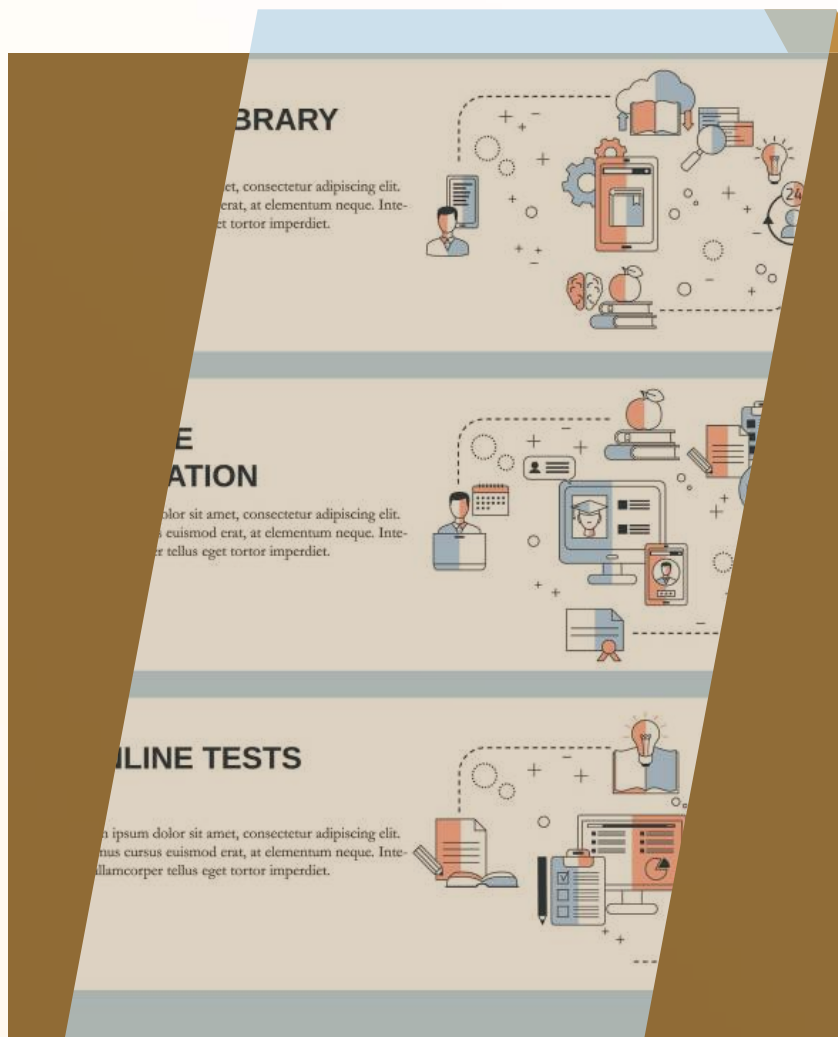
BRARY

et, consectetur adipiscing elit. erat, at elementum neque. Inte- et tortor imperdiet.

24

E

ATION

olor sit amet, consectetur adipiscing elit. euismod erat, at elementum neque. Inte- r tellus eget tortor imperdiet.

NLINE TESTS

n ipsum dolor sit amet, consectetur adipiscing elit. mus cursus euismod erat, at elementum neque. Inte- llamcorper tellus eget tortor imperdiet.